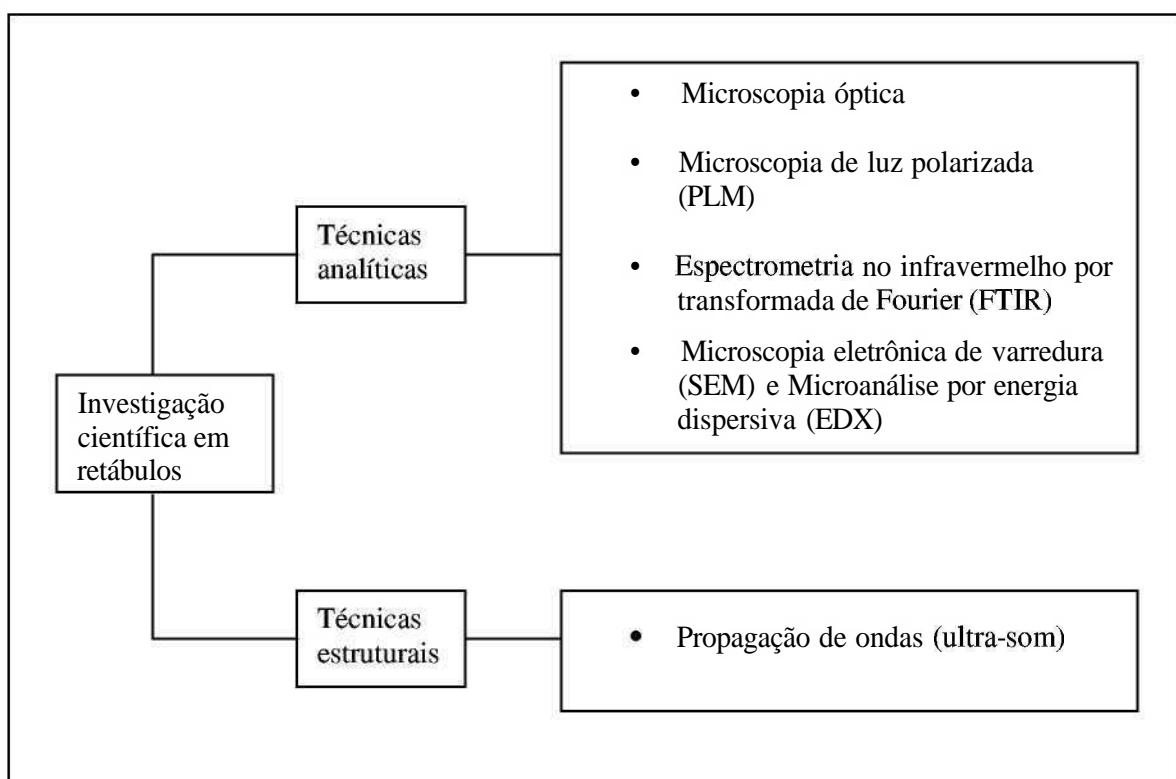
Investigação científica em retábulos

Técnicas analíticas

- Microscopia óptica
- Microscopia de luz polarizada (PLM)
- Espectrometria no infravermelho por transformada de Fourier (FTIR)
- Microscopia eletrônica de varredura (SEM) e Microanálise por energia dispersiva (EDX)

Técnicas estruturais

- Propagação de ondas (ultra-som)